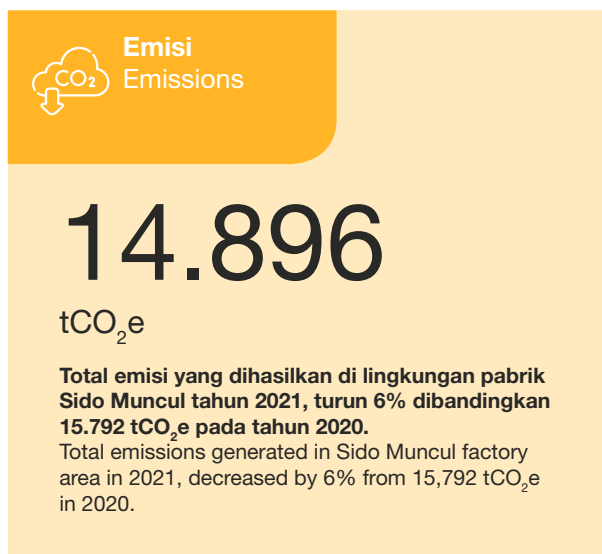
$CO_2$

Emisi
Emissions

14.896

$tCO_2e$

Total emisi yang dihasilkan di lingkungan pabrik Sido Muncul tahun 2021, turun 6% dibandingkan 15.792 $tCO_2e$ pada tahun 2020.
Total emissions generated in Sido Muncul factory area in 2021, decreased by 6% from 15,792 $tCO_2e$ in 2020.